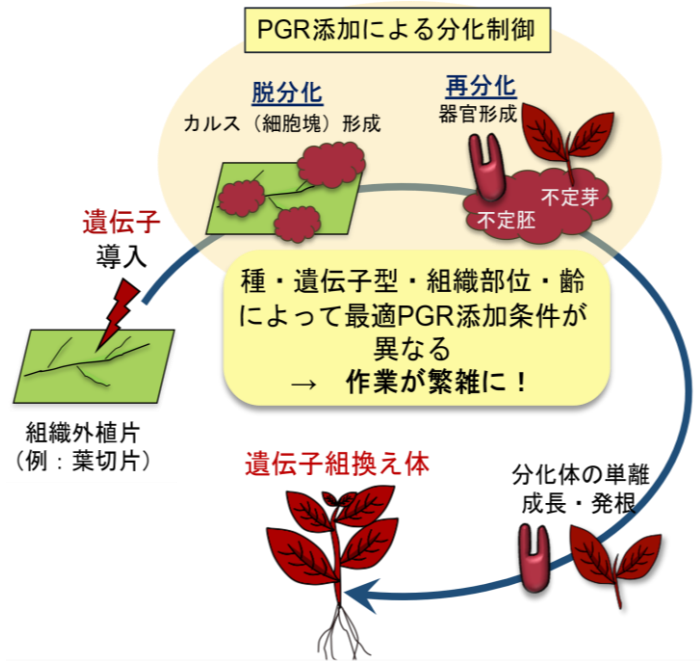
PGR添加による分化制御

脱分化
カルス（細胞塊）形成

再分化
器官形成

不定芽

不定胚

遺伝子
導入

種・遺伝子型・組織部位・齢によって最適PGR添加条件が異なる
→　作業が繁雑に！

組織外植片
（例：葉切片）

遺伝子組換え体

分化体の単離
成長・発根